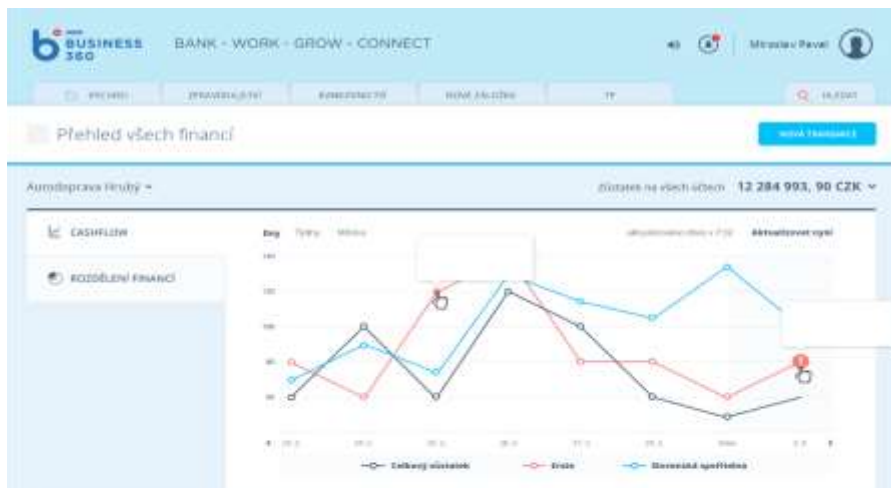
BUSINESS 360

BANK - WORK - GROW - CONNECT

Miroslav Pavel

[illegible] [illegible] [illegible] NOVÉ ZÁLOŽKA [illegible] HLEDAT

Přehled všech financí

NOVÁ TRANSAKCE

Autodoprava Hrubý

Zůstatek na všech účtech 12 284 993, 90 CZK

CASHFLOW

ROZDĚLENÍ FINANCÍ

Den Týden Měsíc

Aktualizovat nyní

Celkový zůstatek

Eruše

Slovenská spořitelna